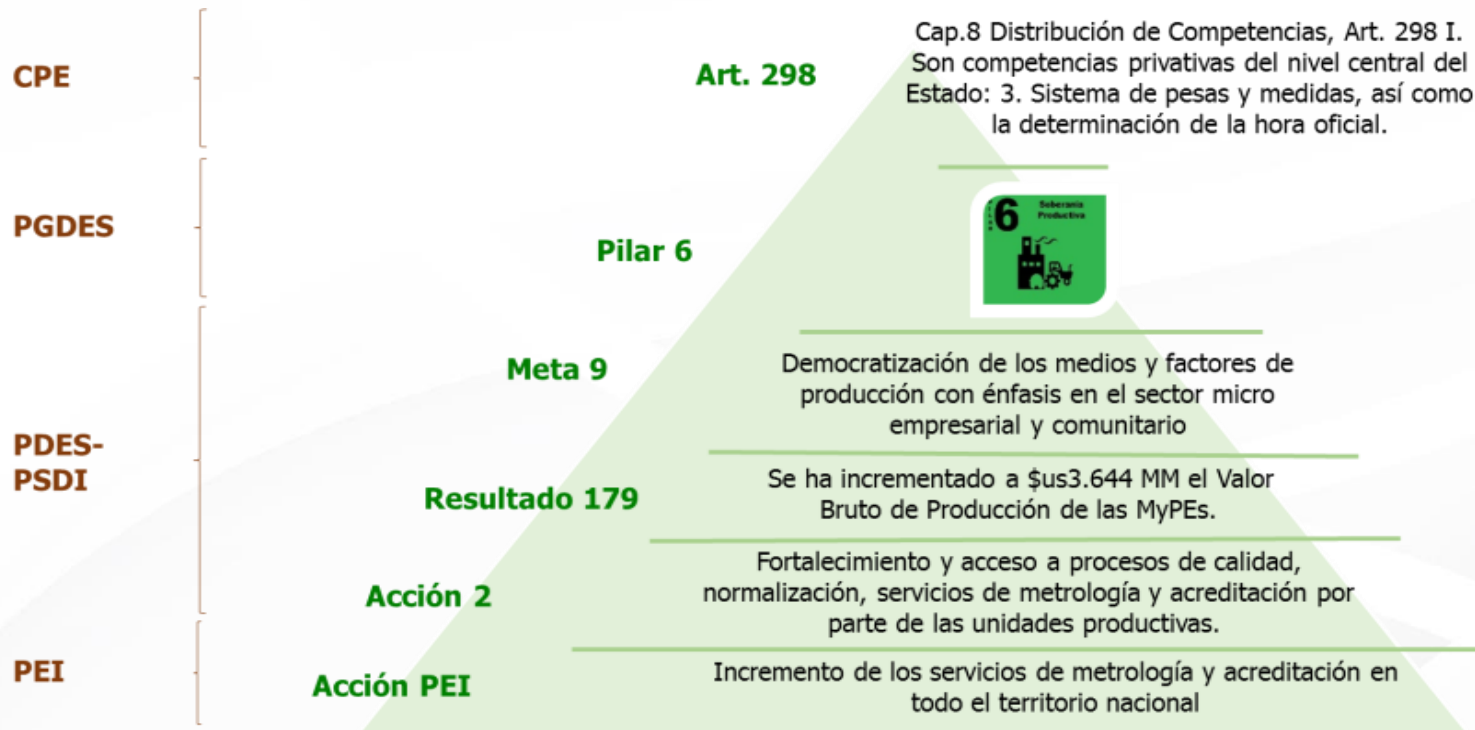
CPE

PGDES

PDES-PSDI

PEI

Art. 298

Cap.8 Distribución de Competencias, Art. 298 I. Son competencias privativas del nivel central del Estado: 3. Sistema de pesas y medidas, así como la determinación de la hora oficial.

Pilar 6

6 Soberanía Productiva

Meta 9

Democratización de los medios y factores de producción con énfasis en el sector micro empresarial y comunitario

Resultado 179

Se ha incrementado a $us3.644 MM el Valor Bruto de Producción de las MyPEs.

Acción 2

Fortalecimiento y acceso a procesos de calidad, normalización, servicios de metrología y acreditación por parte de las unidades productivas.

Acción PEI

Incremento de los servicios de metrología y acreditación en todo el territorio nacional